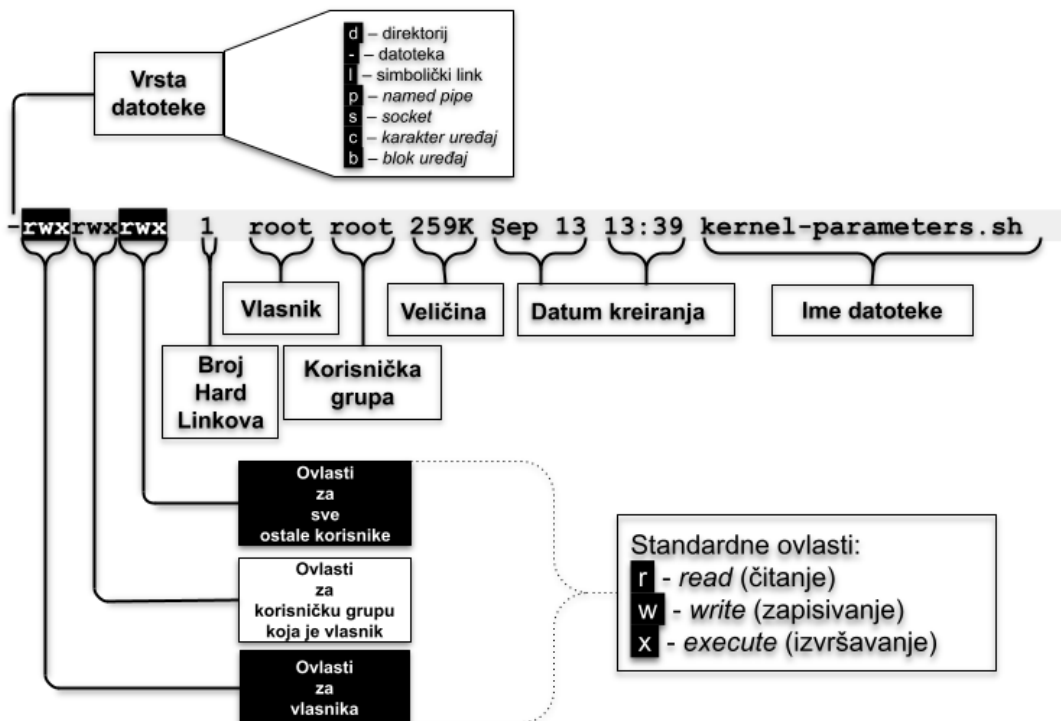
Vrsta datoteke

d – direktorij
- – datoteka
l – simbolički link
p – named pipe
s – socket
c – karakter uređaj
b – blok uređaj

-rwxrwxrwx 1 root root 259K Sep 13 13:39 kernel-parameters.sh

Vlasnik

Veličina

Datum kreiranja

Ime datoteke

Broj Hard Linkova

Korisnička grupa

Ovlasti za sve ostale korisnike

Ovlasti za korisničku grupu koja je vlasnik

Ovlasti za vlasnika

Standardne ovlasti:
r - read (čitanje)
w - write (zapisivanje)
x - execute (izvršavanje)